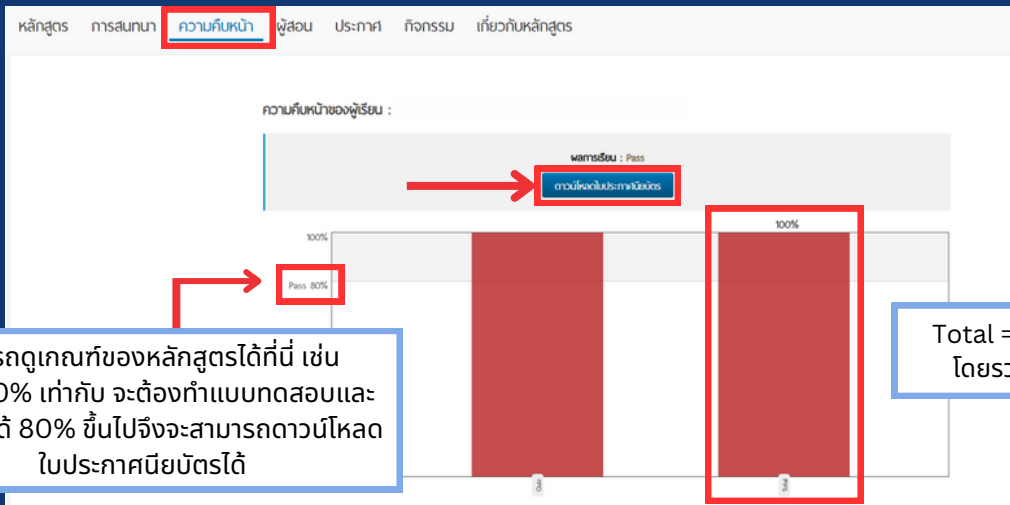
หลักสูตร การสนทนา ความคืบหน้า ผู้สอน ประกาศ กิจกรรม เกี่ยวกับหลักสูตร

ความคืบหน้าของผู้เรียน :

ผลการเรียน : Pass

ดาวน์โหลดใบประกาศนียบัตร

100%

100%

Pass 80%

รถดูเกณฑ์ของหลักสูตรได้ที่นี่ เช่น
0% เท่ากับ จะต้องทำแบบทดสอบและ
ด้ 80% ขึ้นไปจึงจะสามารถดาวน์โหลด
ใบประกาศนียบัตรได้

Total =
โดยรว

Quiz

Total